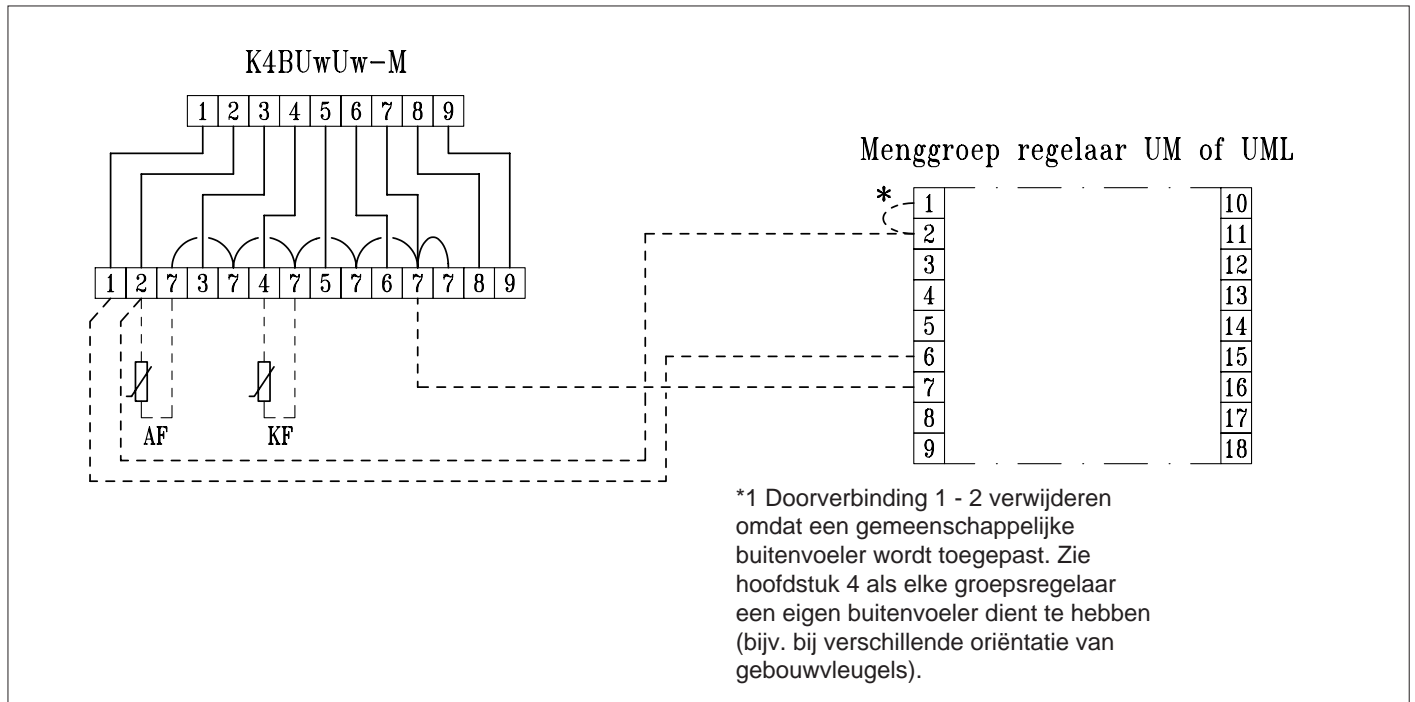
K4BUwUw-M

| 1 | 2 | 3 | 4 | 5 | 6 | 7 | 8 | 9 |
|---|---|---|---|---|---|---|---|---|

| 1 | 2 | 7 | 3 | 7 | 4 | 7 | 5 | 7 | 6 | 7 | 7 | 8 | 9 |
|---|---|---|---|---|---|---|---|---|---|---|---|---|---|

AF

KF

Menggroep regelaar UM of UML

*

| 1 | 10 |
|---|---|
| 2 | 11 |
| 3 | 12 |
| 4 | 13 |
| 5 | 14 |
| 6 | 15 |
| 7 | 16 |
| 8 | 17 |
| 9 | 18 |

*1 Doorverbinding 1 - 2 verwijderen omdat een gemeenschappelijke buitenvoeler wordt toegepast. Zie hoofdstuk 4 als elke groepsregelaar een eigen buitenvoeler dient te hebben (bijv. bij verschillende oriëntatie van gebouwvleugels).